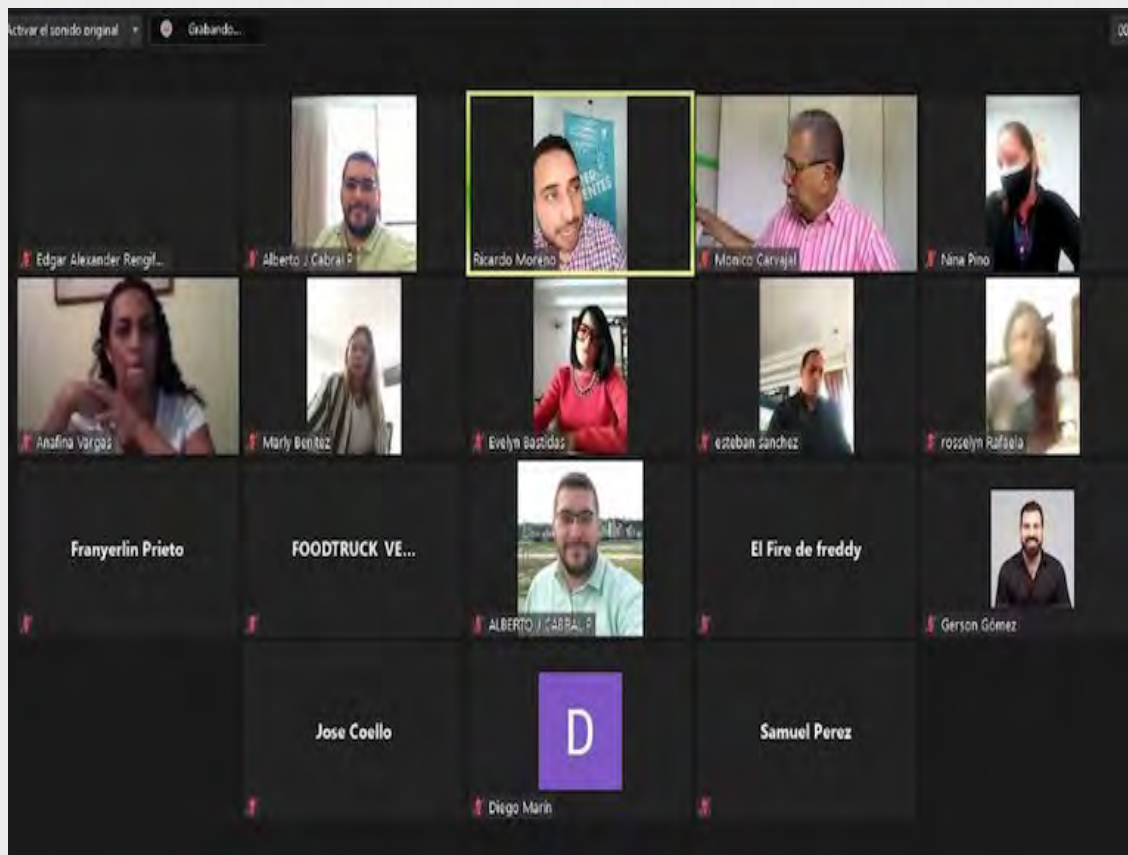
Activar el sonido original

Grabando...

00

Edgar Alexander Rengif...

Alberto J Cabral P

Ricardo Moreno

Monico Carvajal

Nina Pino

Anafina Vargas

Marly Benitez

Evelyn Bastidas

esteban sanchez

rosselyn Rafaela

Franyerlin Prieto

FOODTRUCK VE...

ALBERTO J CABRAL P

El Fire de freddy

Gerson Gómez

Jose Coello

D

Diego Marin

Samuel Perez